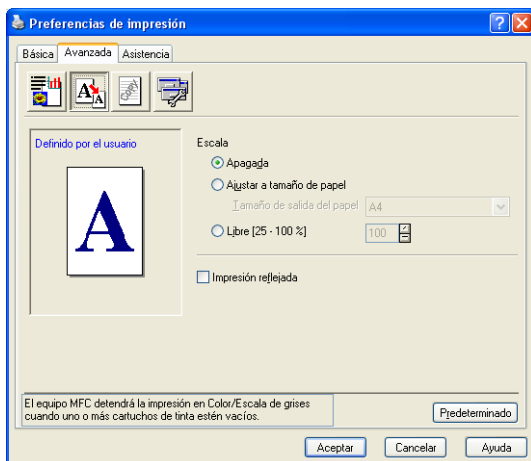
Preferencias de impresión

Básica | Avanzada | Asistencia

Definido por el usuario

A

Escala

Apagada

Ajustar a tamaño de papel

Tamaño de salida del papel | A4

Libre [25 - 100 %] | 100

Impresión reflejada

El equipo MFC detendrá la impresión en Color/Escala de grises cuando uno o más cartuchos de tinta estén vacíos.

Predeterminado

Aceptar | Cancelar | Ayuda